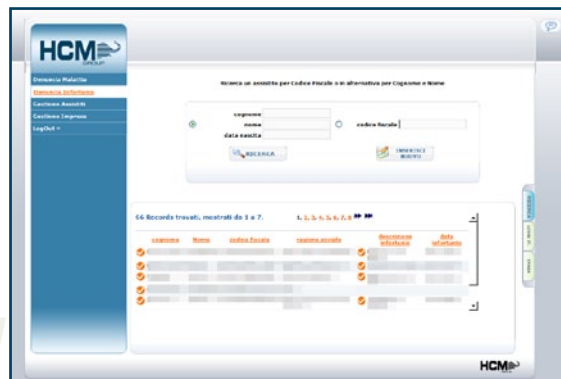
HCM GROUP

Denuncia Malattie
Denuncia Infortunio
Gestione Assistiti
Gestione Imprese
LogOut »

Ricerca un assistito per Codice Fiscale o in alternativa per Cognome e Nome

cognome
nome
data nascita

codice fiscale

RICERCA

INSERISCI NUOVO

66 Records trovati, mostrati da 1 a 7.

1, 2, 3, 4, 5, 6, 7, 8

| cognome | Nome | codice fiscale | ragione sociale | decorrenza infortunio | data infortunio |
|---|---|---|---|---|---|

HCM